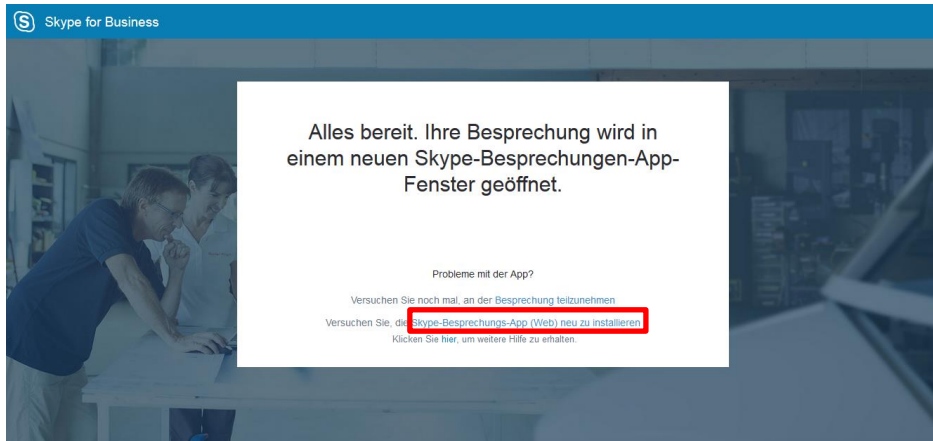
Skype for Business

Alles bereit. Ihre Besprechung wird in einem neuen Skype-Besprechungen-App-Fenster geöffnet.

Probleme mit der App?

Versuchen Sie noch mal, an der Besprechung teilzunehmen

Versuchen Sie, die Skype-Besprechungs-App (Web) neu zu installieren

Klicken Sie hier, um weitere Hilfe zu erhalten.